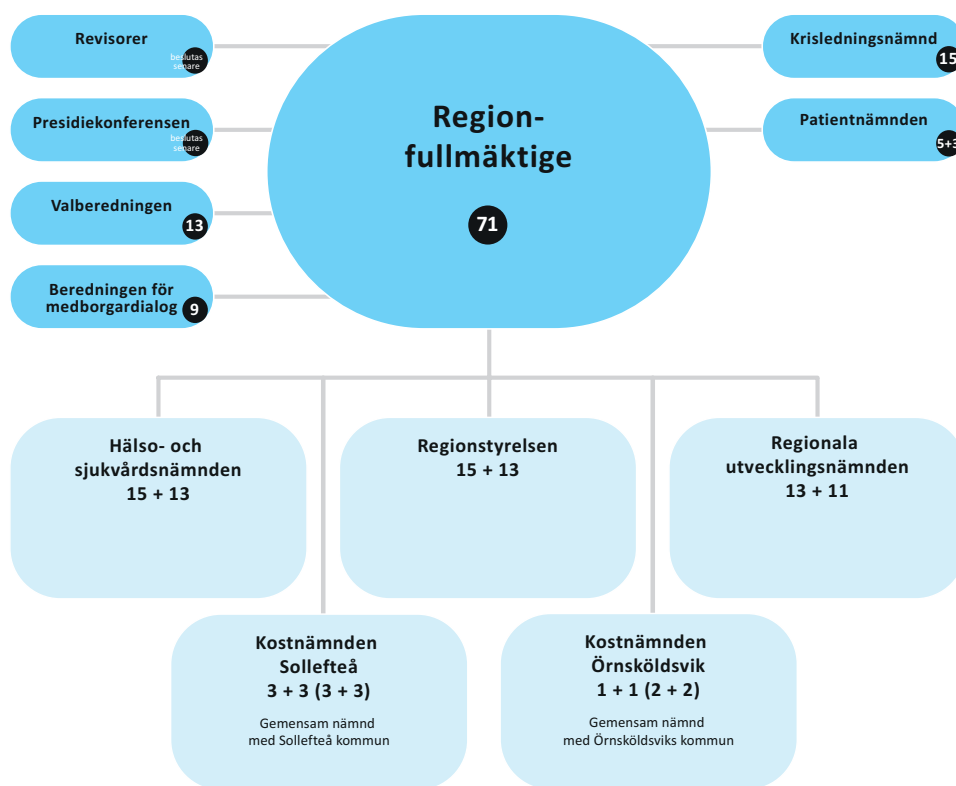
Revisorer
beslutas senare

Presidiekonferensen
beslutas senare

Valberedningen
13

Beredningen för medborgardialog
9

Region-fullmäktige
71

Krisledningsnämnd
15

Patientnämnden
5+3

Hälso- och sjukvårdsnämnden
15 + 13

Regionstyrelsen
15 + 13

Regionala utvecklingsnämnden
13 + 11

Kostnämnden Sollefteå
3 + 3 (3 + 3)
Gemensam nämnd med Sollefteå kommun

Kostnämnden Örnsköldsvik
1 + 1 (2 + 2)
Gemensam nämnd med Örnsköldsviks kommun